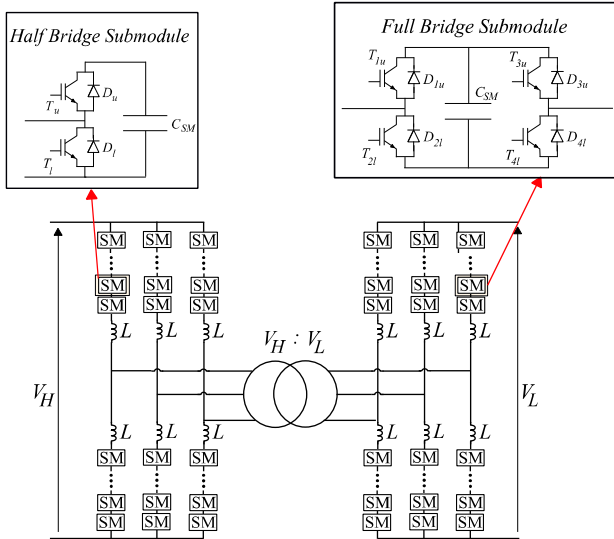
Half Bridge Submodule

$T_u$ $D_u$ $C_{SM}$ $T_l$ $D_l$

Full Bridge Submodule

$T_{1u}$ $D_{1u}$ $C_{SM}$ $T_{3u}$ $D_{3u}$ $T_{2l}$ $D_{2l}$ $T_{4l}$ $D_{4l}$

SM SM SM SM SM SM
SM SM SM SM SM SM
SM SM SM SM SM SM
$L$ $L$ $L$ $L$ $L$ $L$

$V_H : V_L$

$V_H$ $V_L$

$L$ $L$ $L$ $L$ $L$ $L$
SM SM SM SM SM SM
SM SM SM SM SM SM
SM SM SM SM SM SM